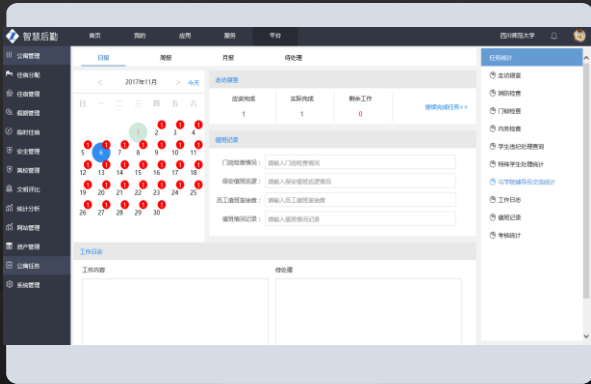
智慧后勤

首页 我的 应用 服务 平台

四川师范大学

公寓管理
住宿分配
住宿管理
假期管理
临时住宿
安全管理
离校管理
文明评比
统计分析
网站管理
资产管理
公寓任务
系统管理

日报 周报 月报 待处理

< 2017年11月 > 今天

日 一 二 三 四 五 六

1 2 3 4
5 6 7 8 9 10 11
12 13 14 15 16 17 18
19 20 21 22 23 24 25
26 27 28 29 30

走访寝室

应该完成 实际完成 剩余工作
1 1 0

继续完成任务>>

值班记录

门岗检查情况： 请输入门岗检查情况
保安值班巡逻： 请输入保安值班巡逻情况
员工值班室巡查： 请输入员工值班室巡查
值班情况记录： 请输入值班情况记录

工作日志

工作内容 待处理

任务统计

走访寝室
消防检查
门岗检查
内务检查
学生违纪处理查询
特殊学生处理统计
与学院辅导员交流统计
工作日志
值班记录
考核统计